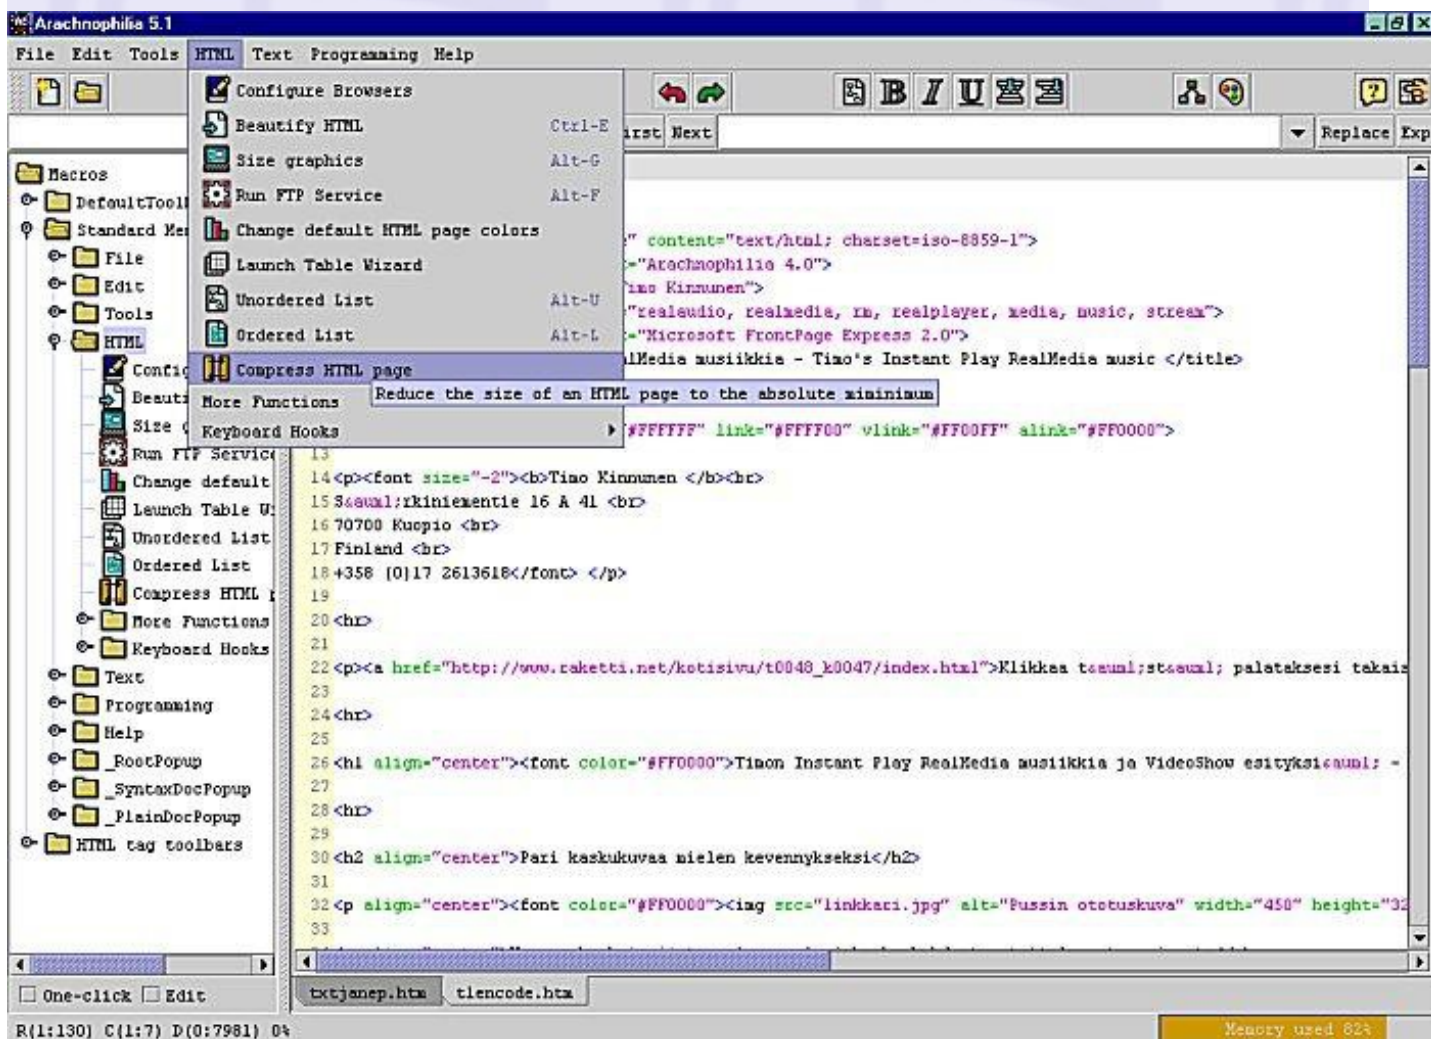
Arachnophilia 5.1

File Edit Tools HTML Text Programming Help

Configure Browsers
Beautify HTML Ctrl-E
Size graphics Alt-G
Run FTP Service Alt-F
Change default HTML page colors
Launch Table Wizard
Unordered List Alt-U
Ordered List Alt-L
Compress HTML page
More Functions
Keyboard Hooks

Reduce the size of an HTML page to the absolute minimum

irst Next Replace Exp

Macros
DefaultTool
Standard Me
File
Edit
Tools
HTML
Confic
Beaut
Size
Run FTP Servic
Change default
Launch Table W
Unordered List
Ordered List
Compress HTML
More Functions
Keyboard Hooks
Text
Programming
Help
_RootPopup
_SyntaxDocPopup
_PlainDocPopup
HTML tag toolbars

" content="text/html; charset=iso-8859-1">
="Arachnophilia 4.0">
imo Kinnunen">
"realaudio, realmedia, rm, realplayer, media, music, stream">
="Microsoft FrontPage Express 2.0">
lMedia musiikkia - Timo's Instant Play RealMedia music </title>
#FFFFFF" link="#FFFF00" vlink="#FF00FF" alink="#FF0000">
13
14 <p><font size="-2"><b>Timo Kinnunen </b><br>
15 S&auml;rkiniementie 16 A 41 <br>
16 70700 Kuopio <br>
17 Finland <br>
18 +358 (0)17 2613618</font> </p>
19
20 <hr>
21
22 <p><a href="http://www.raketti.net/kotisivu/t0048_k0047/index.html">Klikkaa t&auml;st&auml; palataksesi takais
23
24 <hr>
25
26 <h1 align="center"><font color="#FF0000">Timon Instant Play RealMedia musiikkia ja VideoShow esityksi&auml; -
27
28 <hr>
29
30 <h2 align="center">Pari kaskukuvaa mielen kevennykseksi</h2>
31
32 <p align="center"><font color="#FF0000"><img src="linkkari.jpg" alt="Pussin ototuskuva" width="450" height="32
33

One-click Edit
txtjanep.htm tlencode.htm
R(1:130) C(1:7) D(0:7981) 0%
Memory used 82%